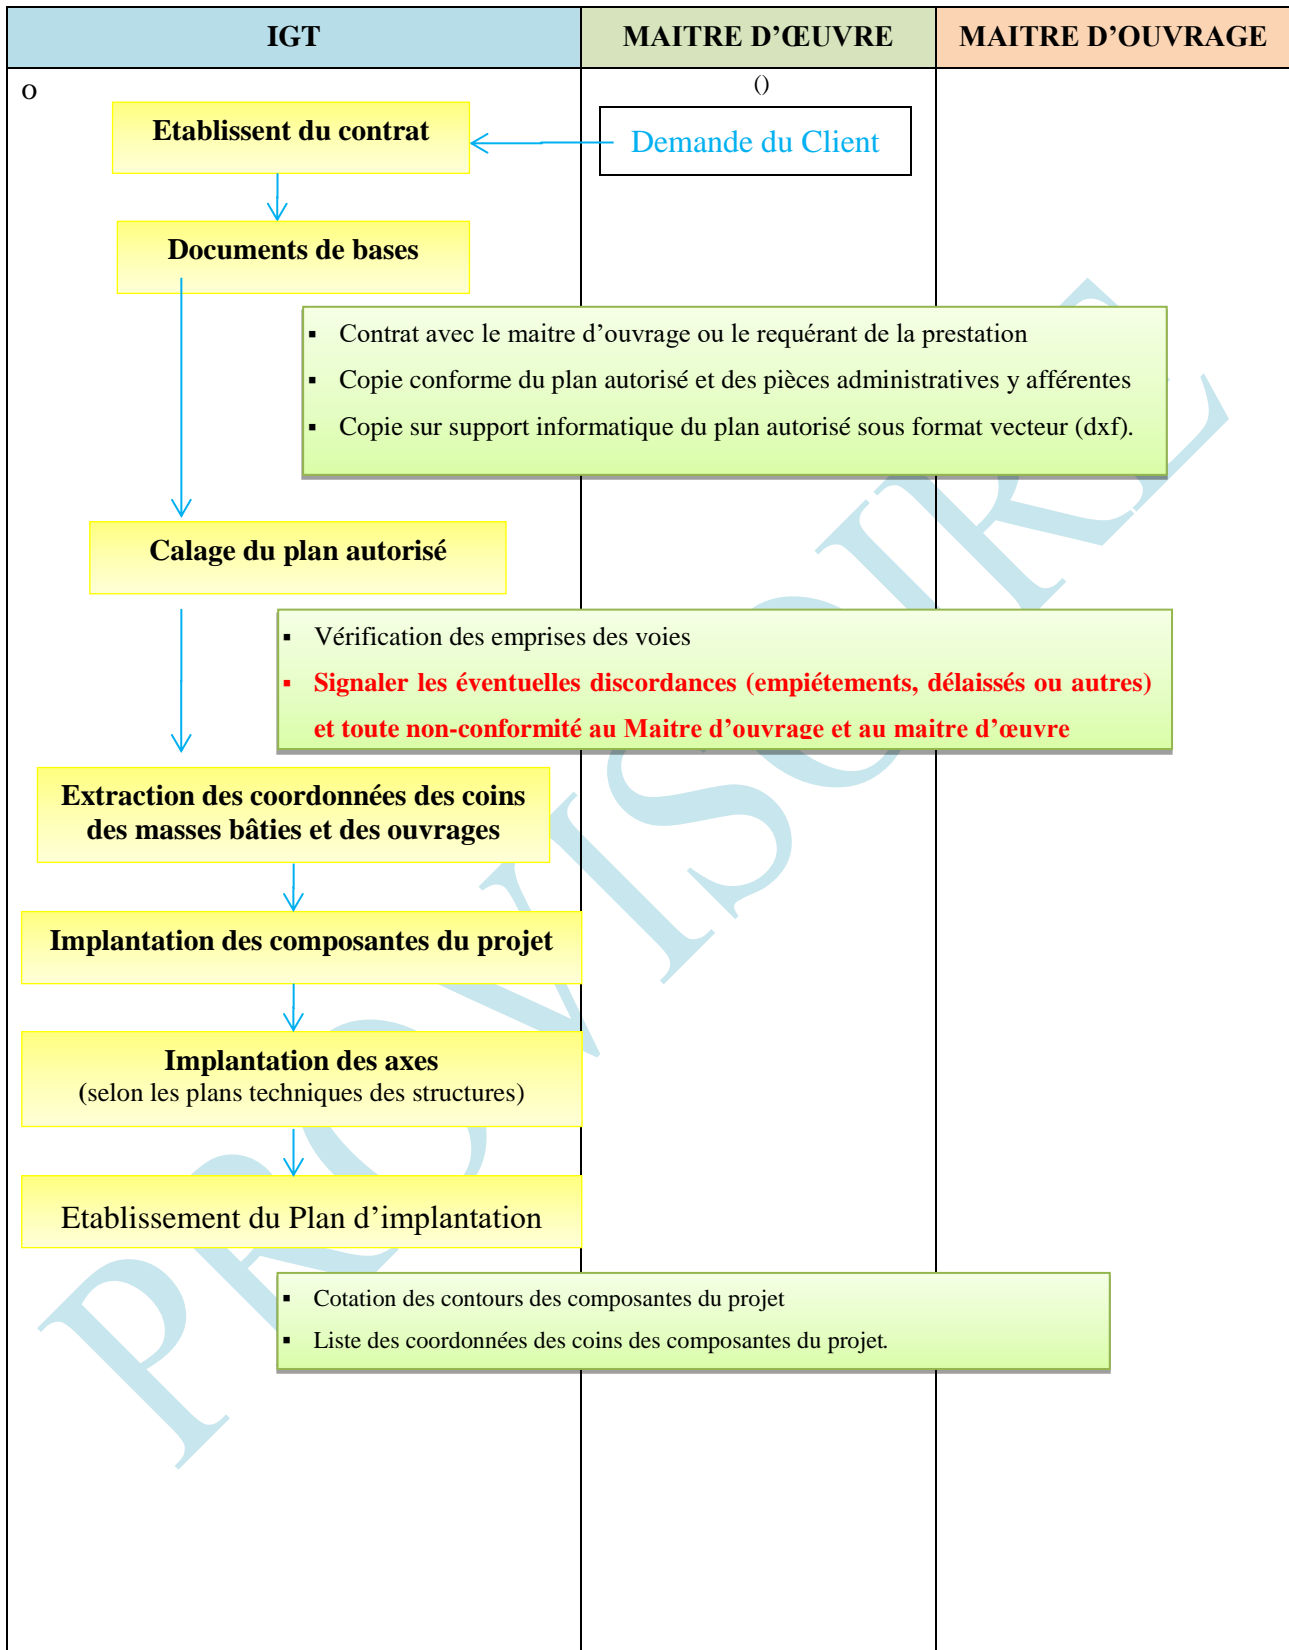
| IGT | MAITRE D'ŒUVRE | MAITRE D'OUVRAGE |
|---|---|---|

o

()

Etablissent du contrat

Demande du Client

Documents de bases

- Contrat avec le maitre d'ouvrage ou le requérant de la prestation
- Copie conforme du plan autorisé et des pièces administratives y afférentes
- Copie sur support informatique du plan autorisé sous format vecteur (dxf).

Calage du plan autorisé

- Vérification des emprises des voies
- Signaler les éventuelles discordances (empiétements, délaissés ou autres) et toute non-conformité au Maitre d'ouvrage et au maitre d'œuvre

Extraction des coordonnées des coins des masses bâties et des ouvrages

Implantation des composantes du projet

Implantation des axes
(selon les plans techniques des structures)

Etablissement du Plan d'implantation

- Cotation des contours des composantes du projet
- Liste des coordonnées des coins des composantes du projet.

PROVISOIRE